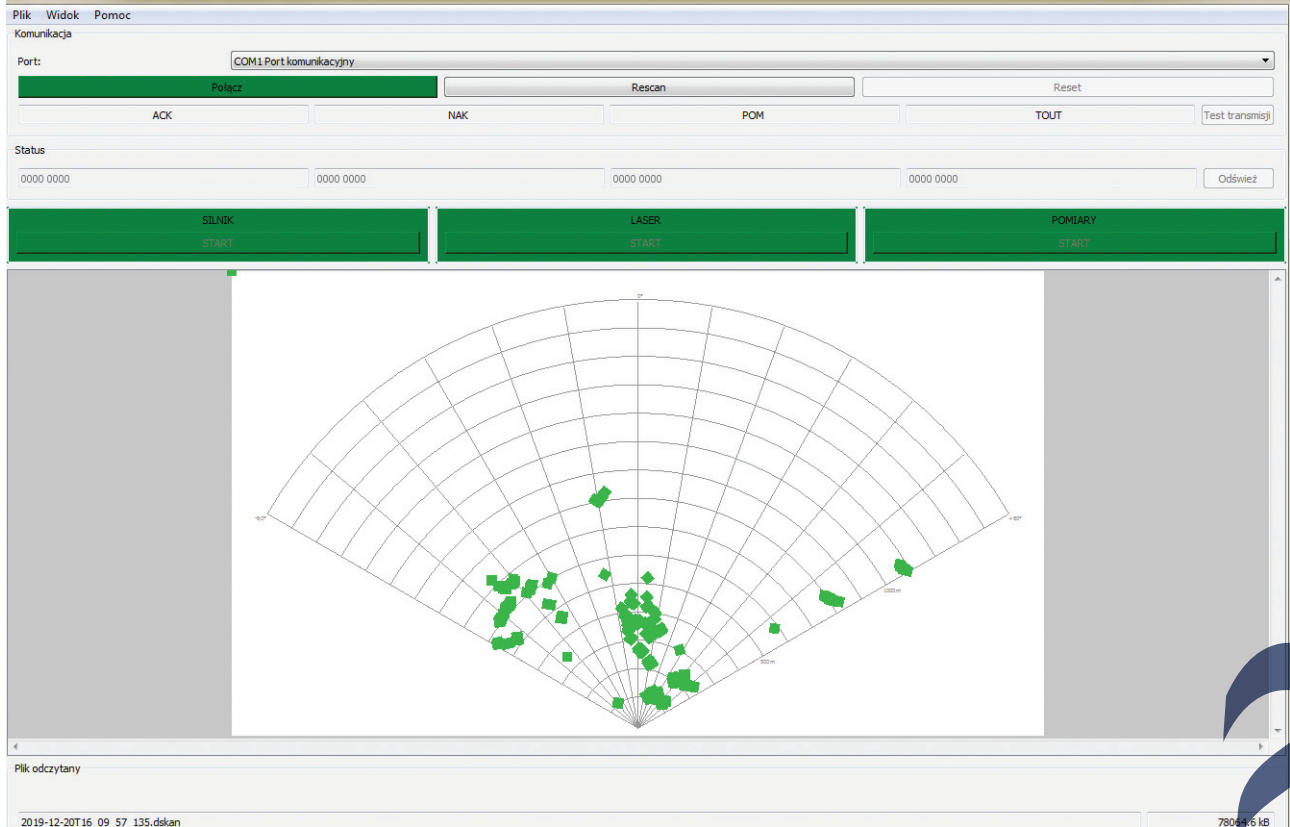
Plik Widok Pomoc

Komunikacja

Port: COM1 Port komunikacyjny

Połącz
Rescan
Reset

ACK
NAK
POM
TOUT
Test transmisji

Status

0000 0000
0000 0000
0000 0000
0000 0000
Odśwież

SILNIK
START

LASER
START

POMIARY
START

0°
-60°
+60°
1000 m
500 m

Plik odczytany

2019-12-20T16 09 57 135.dskan
78064.6 kB